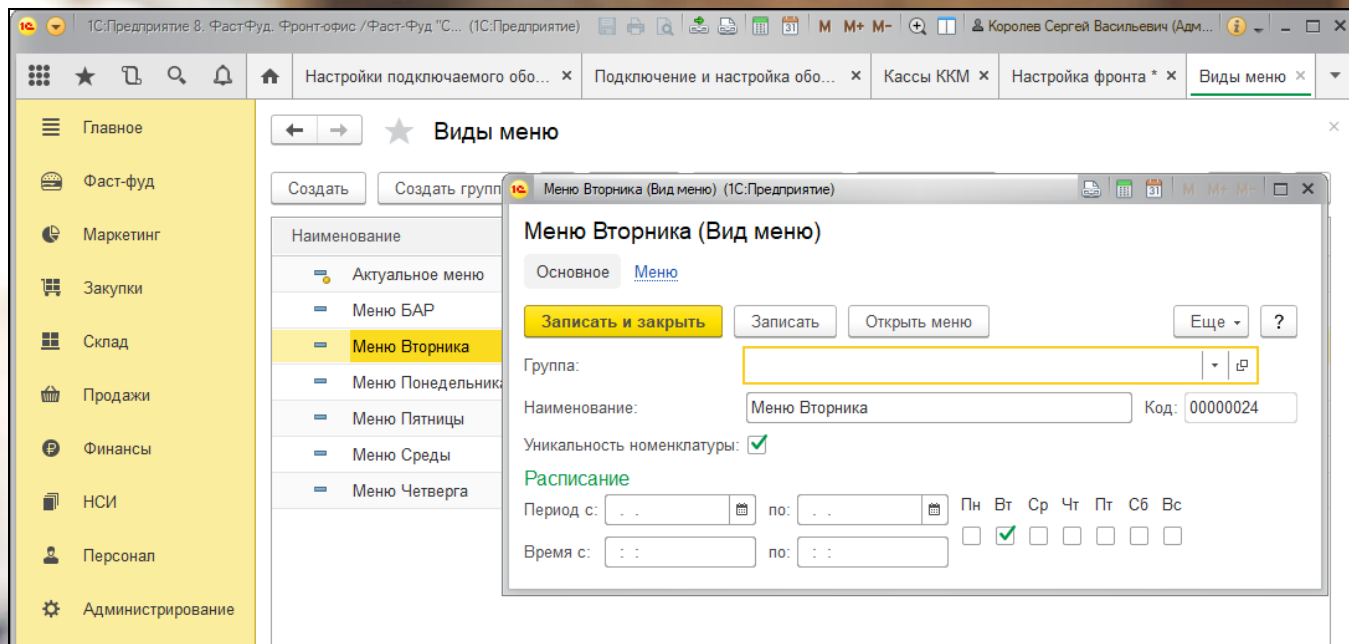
1С:Предприятие 8. ФастФуд. Фронт-офис /Фаст-Фуд "С... (1С:Предприятие)
M M+ M-
Королев Сергей Васильевич (Адм...

Настройки подключаемого обо... ×
Подключение и настройка обо... ×
Кассы ККМ ×
Настройка фронта * ×
Виды меню ×

Главное
Фаст-фуд
Маркетинг
Закупки
Склад
Продажи
Финансы
НСИ
Персонал
Администрирование

Виды меню

Создать
Создать групп

Наименование
Актуальное меню
Меню БАР
Меню Вторника
Меню Понедельника
Меню Пятницы
Меню Среды
Меню Четверга

Меню Вторника (Вид меню) (1С:Предприятие)
M M+ M-

Меню Вторника (Вид меню)

Основное
Меню

Записать и закрыть
Записать
Открыть меню
Еще
?

Группа:
Наименование: Меню Вторника
Код: 00000024
Уникальность номенклатуры:

Расписание
Период с: . .
по: . .
Время с: : :
по: : :
Пн Вт Ср Чт Пт Сб Вс